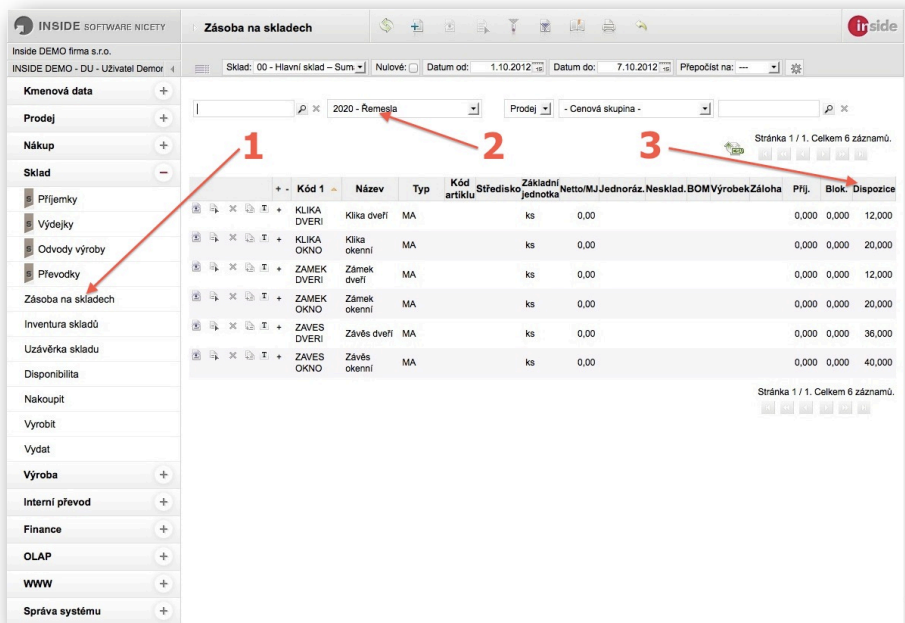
INSIDE SOFTWARE NICETY

Zásoba na skladech

inside

Inside DEMO firma s.r.o.
INSIDE DEMO - DU - Uživatel Demor

Sklad: 00 - Hlavní sklad – Sum. Nulové: Datum od: 1.10.2012 Datum do: 7.10.2012 Přepočíst na: ---

Kmenová data +
Prodej +
Nákup +
Sklad −
Příjemky
Výdejky
Odvody výroby
Převodky
Zásoba na skladech
Inventura skladů
Uzávěrka skladu
Disponibilita
Nakoupit
Vyrobit
Vydat
Výroba +
Interní převod +
Finance +
OLAP +
WWW +
Správa systému +

2020 - Řemesla

Prodej - Cenová skupina -

1 2 3

Stránka 1 / 1. Celkem 6 záznamů.

| + - | Kód 1 | Název | Typ | Kód artiklu | Středisko | Základní jednotka | Netto/MJ | Jednoráz. | Nesklad. | BOM | Výrobek | Záloha | Přij. | Blok. | Dispozice |
|---|---|---|---|---|---|---|---|---|---|---|---|---|---|---|---|
| + | KLIKA DVERI | Klika dveří | MA | | | ks | 0,00 | | | | | | 0,000 | 0,000 | 12,000 |
| + | KLIKA OKNO | Klika okenní | MA | | | ks | 0,00 | | | | | | 0,000 | 0,000 | 20,000 |
| + | ZAMEK DVERI | Zámek dveří | MA | | | ks | 0,00 | | | | | | 0,000 | 0,000 | 12,000 |
| + | ZAMEK OKNO | Zámek okenní | MA | | | ks | 0,00 | | | | | | 0,000 | 0,000 | 20,000 |
| + | ZAVES DVERI | Závěs dveří | MA | | | ks | 0,00 | | | | | | 0,000 | 0,000 | 36,000 |
| + | ZAVES OKNO | Závěs okenní | MA | | | ks | 0,00 | | | | | | 0,000 | 0,000 | 40,000 |

Stránka 1 / 1. Celkem 6 záznamů.